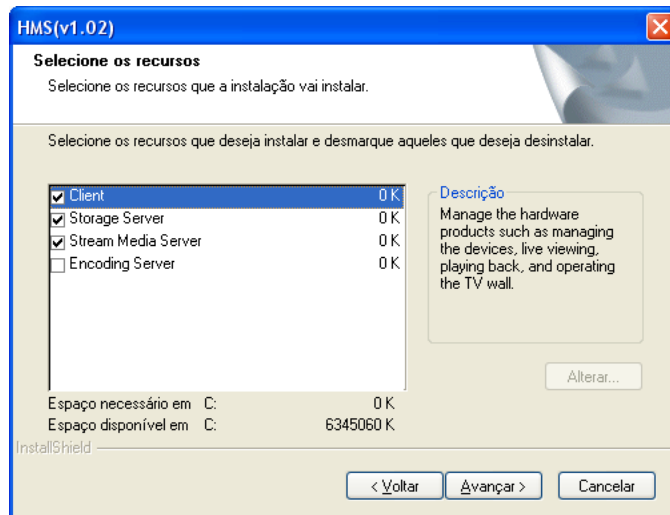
HMS(v1.02)

Selecione os recursos

Selecione os recursos que a instalação vai instalar.

Selecione os recursos que deseja instalar e desmarque aqueles que deseja desinstalar.

| | | |
|---|---|---|
| ☑ | Client | 0 K |
| ☑ | Storage Server | 0 K |
| ☑ | Stream Media Server | 0 K |
| ☐ | Encoding Server | 0 K |

Descrição

Manage the hardware products such as managing the devices, live viewing, playing back, and operating the TV wall.

Alterar...

Espaço necessário em C: 0 K
Espaço disponível em C: 6345060 K

InstallShield

< Voltar
Avançar >
Cancelar